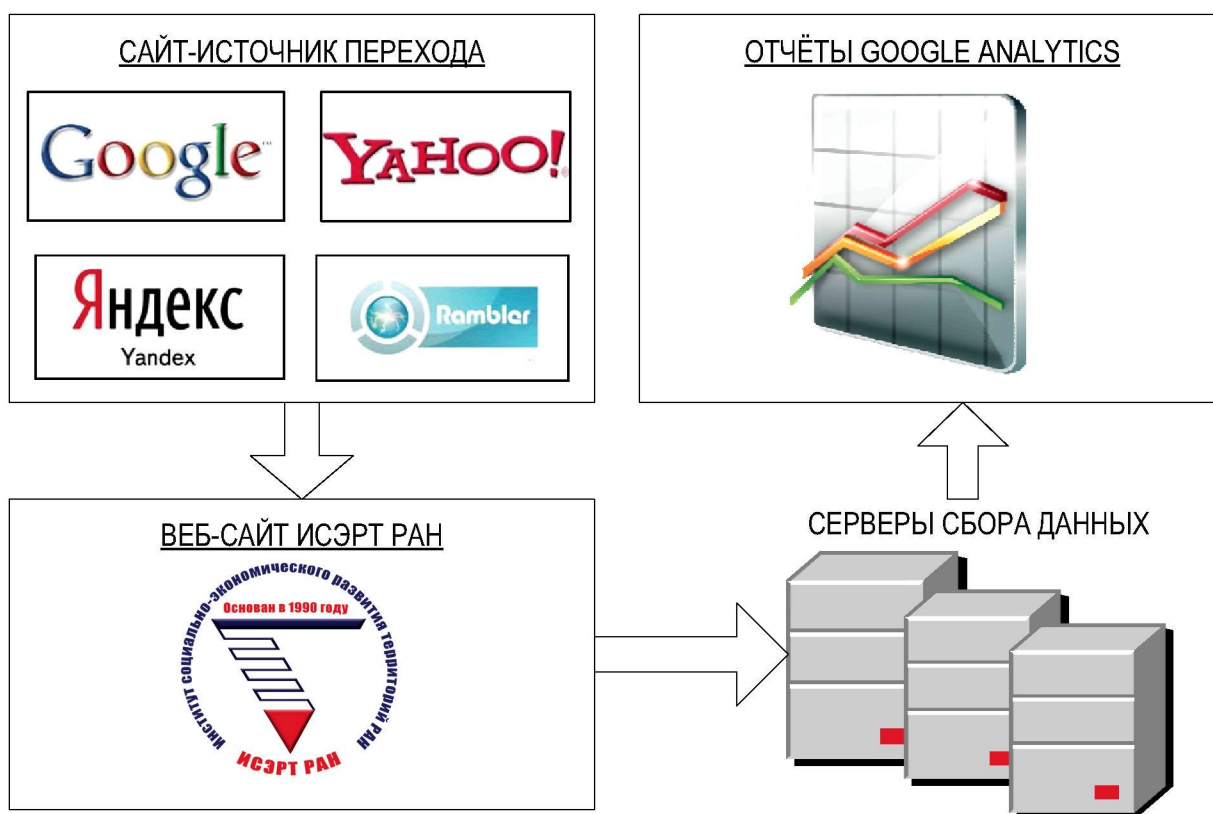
САЙТ-ИСТОЧНИК ПЕРЕХОДА

Google

YAHOO!

Яндекс
Yandex

Rambler

ОТЧЁТЫ GOOGLE ANALYTICS

ВЕБ-САЙТ ИСЭРТ РАН

Институт социально-экономического развития территорий РАН
Основан в 1990 году
ИСЭРТ РАН

СЕРВЕРЫ СБОРА ДАННЫХ